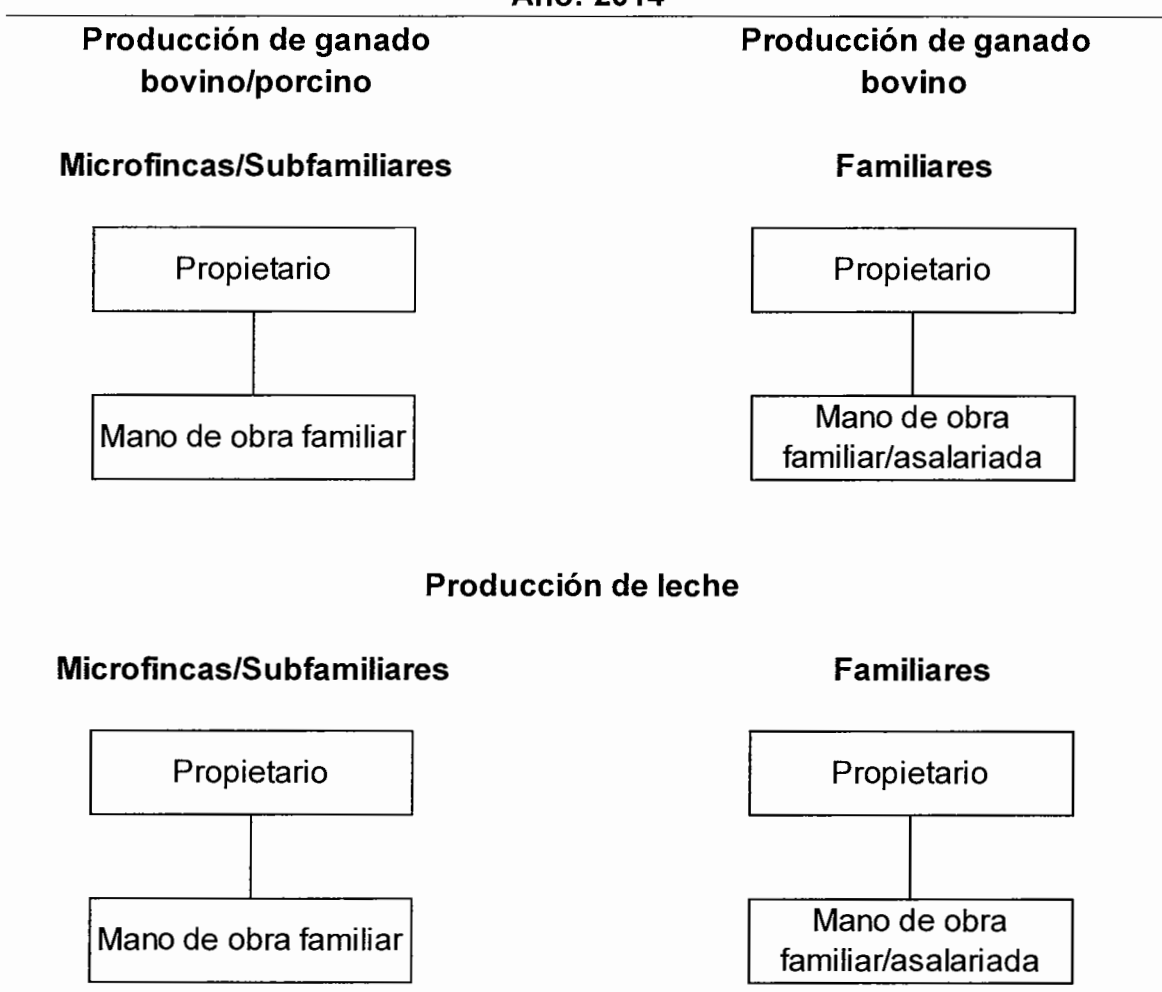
Año: 2014

Producción de ganado bovino/porcino

Microfincas/Subfamiliares

Propietario

Mano de obra familiar

Producción de ganado bovino

Familiares

Propietario

Mano de obra familiar/asalariada

Producción de leche

Microfincas/Subfamiliares

Propietario

Mano de obra familiar

Familiares

Propietario

Mano de obra familiar/asalariada